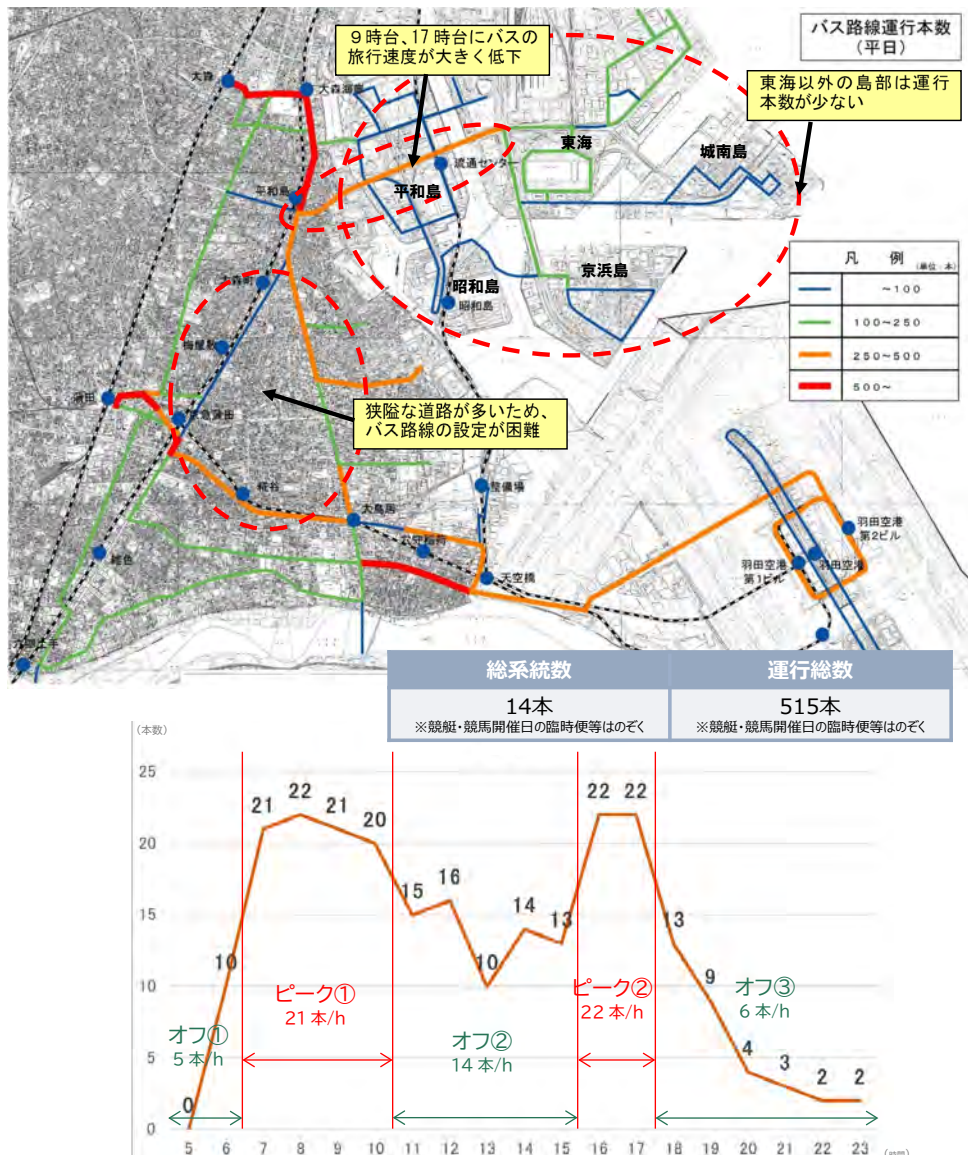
バス路線運行本数
（平日）

９時台、17時台にバスの旅行速度が大きく低下

東海以外の島部は運行本数が少ない

大森海岸
平和島
流通センター
平和島
東海
城南島
昭和島
昭和島
京浜島
大鳥居
天空橋
羽田空港第2ビル
羽田空港第1ビル
羽田空港
整備場
糀谷
雑色

狭隘な道路が多いため、バス路線の設定が困難

| 凡　例 (単位：本) | |
|---|---|
| | ～100 |
| | 100～250 |
| | 250～500 |
| | 500～ |

| 総系統数 | 運行総数 |
|---|---|
| 14本<br>※競艇・競馬開催日の臨時便等はのぞく | 515本<br>※競艇・競馬開催日の臨時便等はのぞく |

（本数）
25
20
15
10
5
0

0 10 21 22 21 20 15 16 10 14 13 22 22 13 9 4 3 2 2

ピーク①
21本/h
ピーク②
22本/h
オフ①
5本/h
オフ②
14本/h
オフ③
6本/h

5 6 7 8 9 10 11 12 13 14 15 16 17 18 19 20 21 22 23